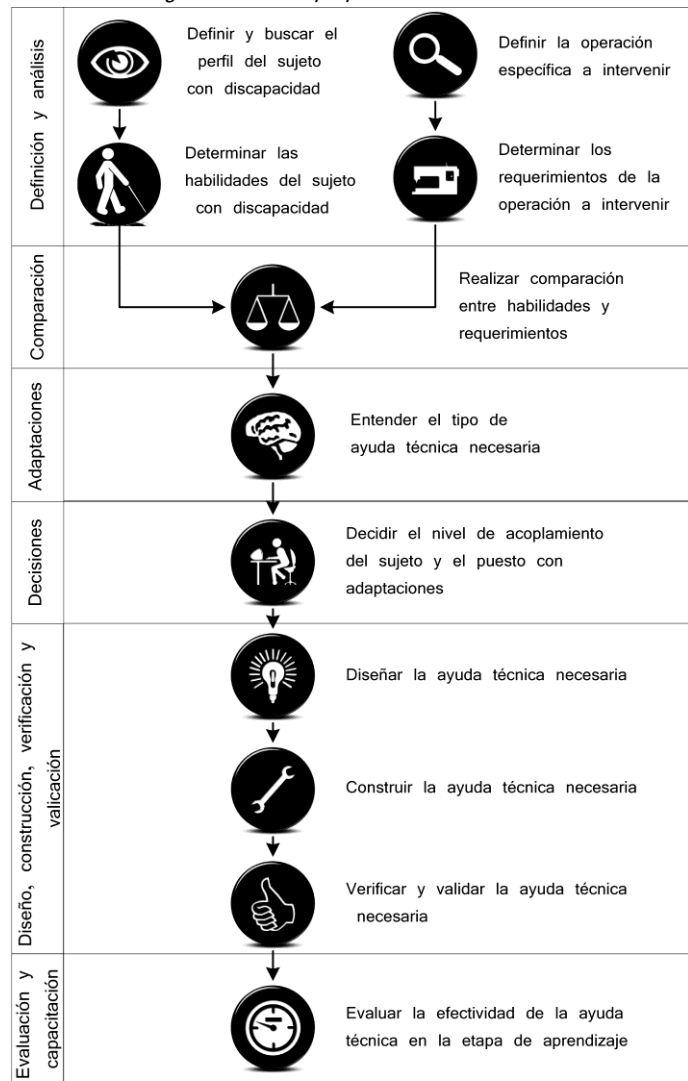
Definición y análisis

Definir y buscar el perfil del sujeto con discapacidad

Definir la operación específica a intervenir

Determinar las habilidades del sujeto con discapacidad

Determinar los requerimientos de la operación a intervenir

Comparación

Realizar comparación entre habilidades y requerimientos

Adaptaciones

Entender el tipo de ayuda técnica necesaria

Decisiones

Decidir el nivel de acoplamiento del sujeto y el puesto con adaptaciones

Diseño, construcción, verificación y valicación

Diseñar la ayuda técnica necesaria

Construir la ayuda técnica necesaria

Verificar y validar la ayuda técnica necesaria

Evaluación y capacitación

Evaluar la efectividad de la ayuda técnica en la etapa de aprendizaje